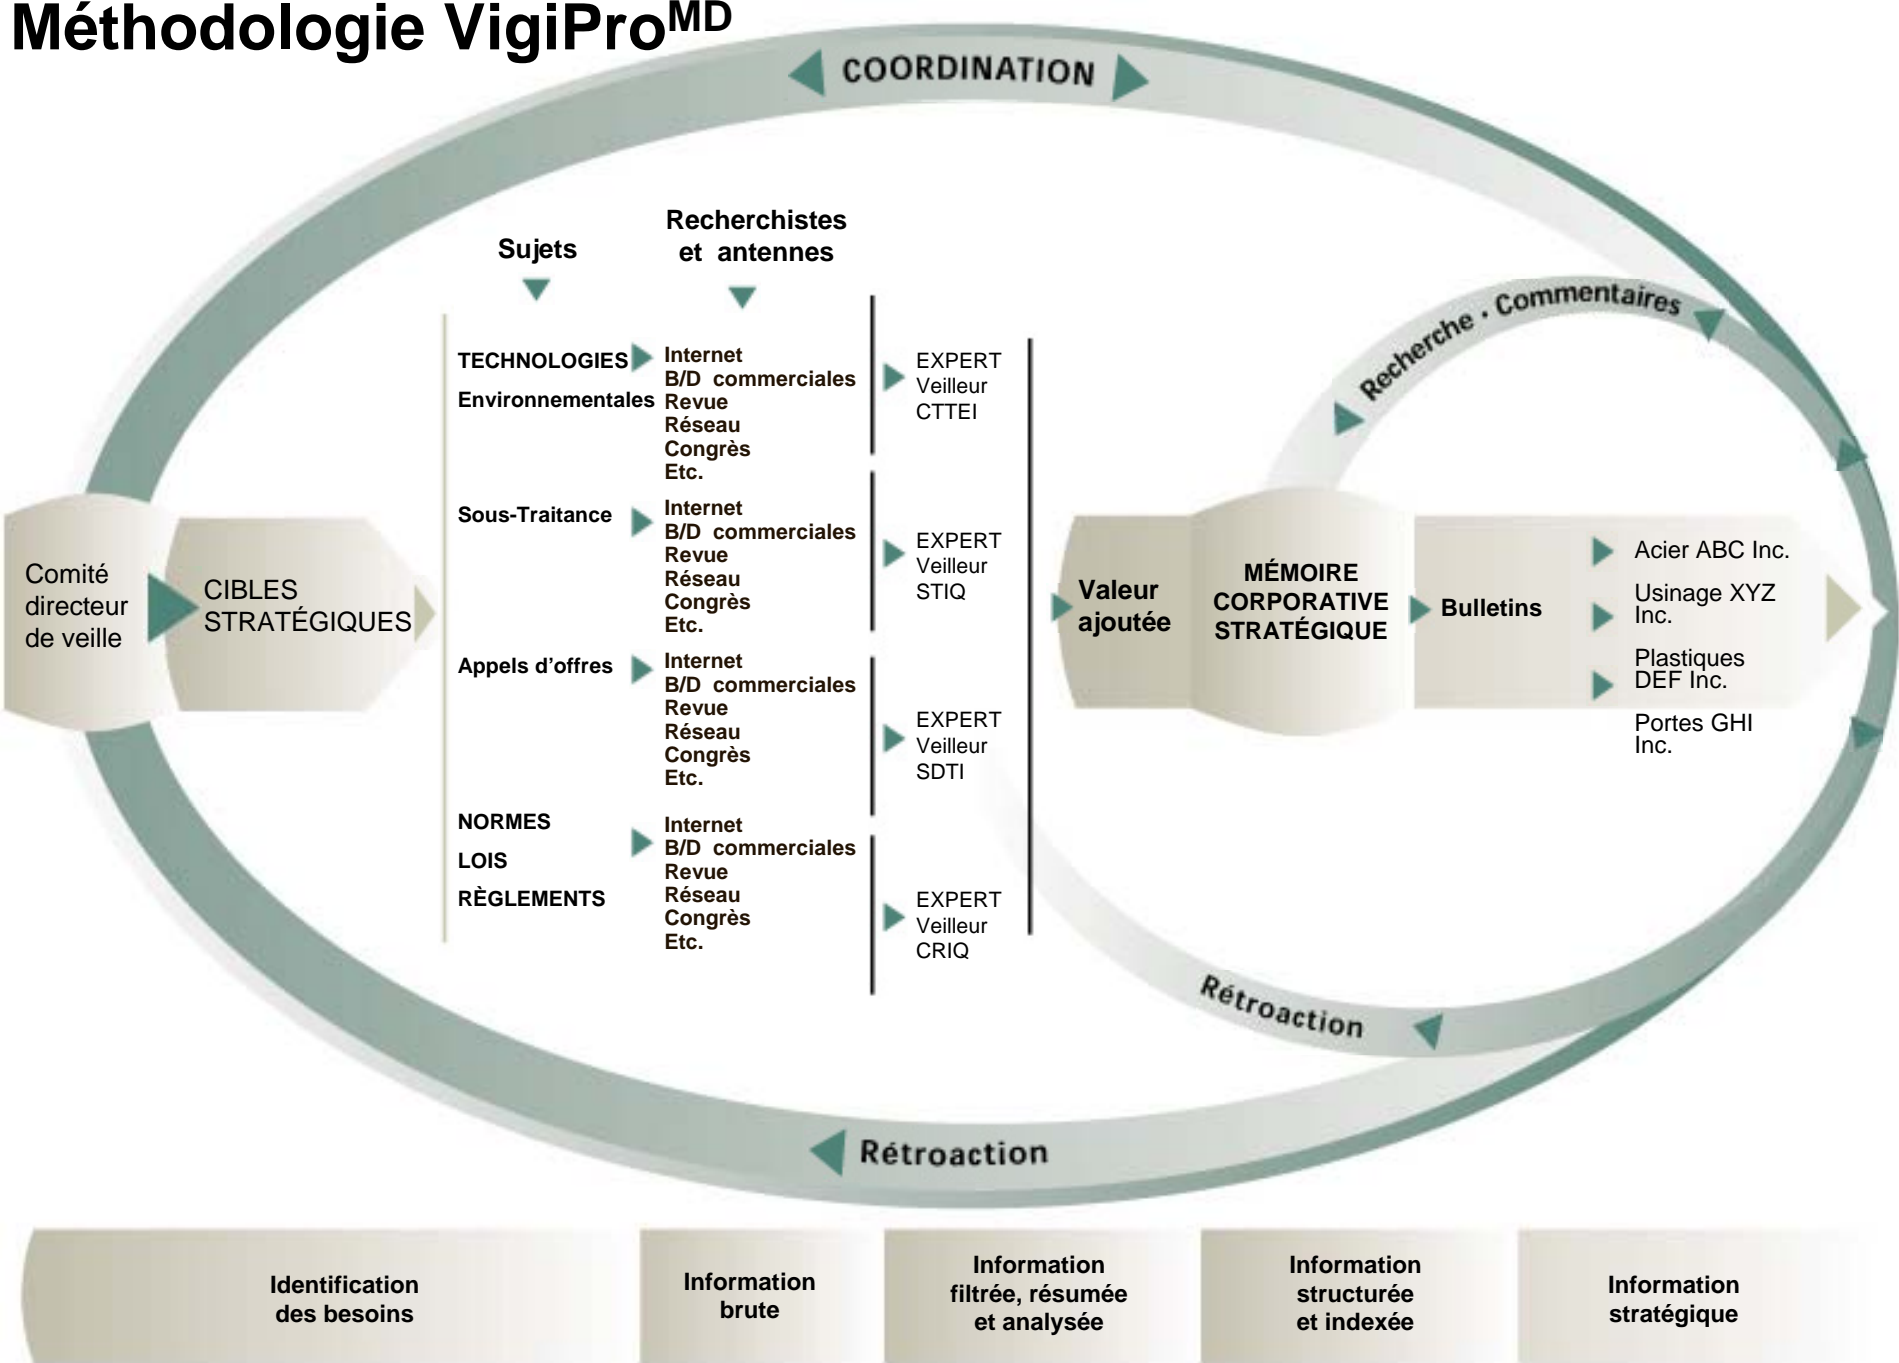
Méthodologie VigiPro$^{MD}$

COORDINATION

Sujets

Recherchistes et antennes

TECHNOLOGIES Environnementales

Internet
B/D commerciales
Revue
Réseau
Congrès
Etc.

EXPERT
Veilleur
CTTEI

Sous-Traitance

Internet
B/D commerciales
Revue
Réseau
Congrès
Etc.

EXPERT
Veilleur
STIQ

Appels d'offres

Internet
B/D commerciales
Revue
Réseau
Congrès
Etc.

EXPERT
Veilleur
SDTI

NORMES
LOIS
RÈGLEMENTS

Internet
B/D commerciales
Revue
Réseau
Congrès
Etc.

EXPERT
Veilleur
CRIQ

Recherche · Commentaires

Comité directeur de veille

CIBLES STRATÉGIQUES

Valeur ajoutée

MÉMOIRE CORPORATIVE STRATÉGIQUE

Bulletins

Acier ABC Inc.
Usinage XYZ Inc.
Plastiques DEF Inc.
Portes GHI Inc.

Rétroaction

Rétroaction

Identification des besoins

Information brute

Information filtrée, résumée et analysée

Information structurée et indexée

Information stratégique